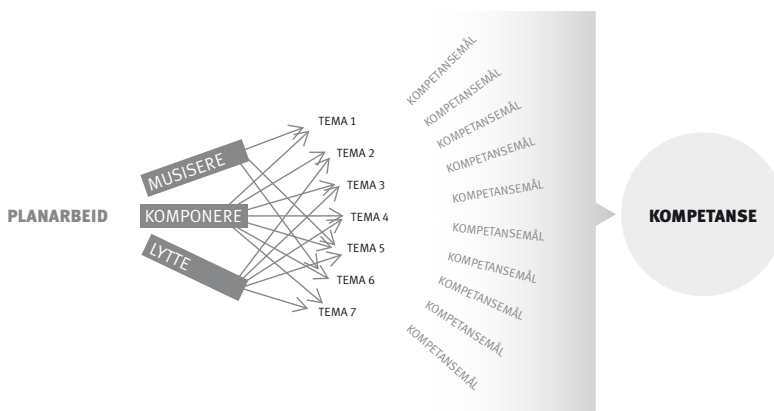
PLANARBEID

MUSISERE

KOMPONERE

LYTTE

TEMA 1

TEMA 2

TEMA 3

TEMA 4

TEMA 5

TEMA 6

TEMA 7

KOMPETANSEMÅL

KOMPETANSEMÅL

KOMPETANSEMÅL

KOMPETANSEMÅL

KOMPETANSEMÅL

KOMPETANSEMÅL

KOMPETANSEMÅL

KOMPETANSEMÅL

KOMPETANSEMÅL

KOMPETANSEMÅL

KOMPETANSEMÅL

KOMPETANSE